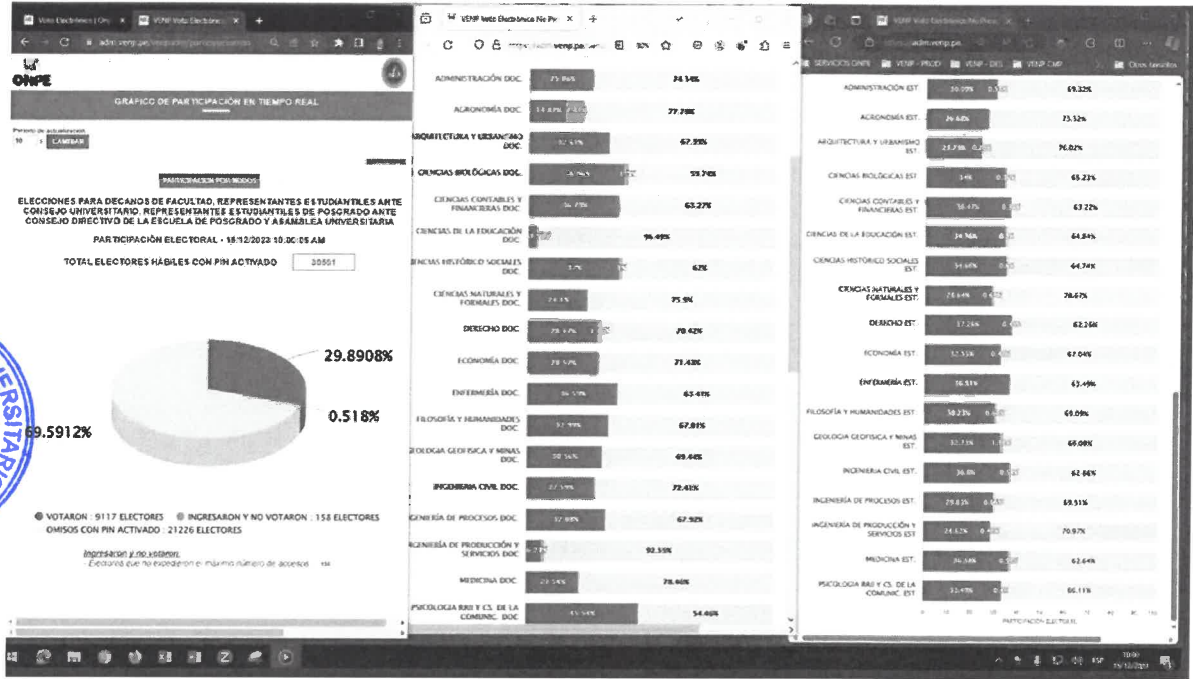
Voto Electrónico | Onp × VENP Voto Electrónico × +

ONPE

GRÁFICO DE PARTICIPACIÓN EN TIEMPO REAL

Periodo de actualización
10 CAMBIAR

PARTICIPACIÓN POR MODOS

ELECCIONES PARA DECANOS DE FACULTAD, REPRESENTANTES ESTUDIANTILES ANTE CONSEJO UNIVERSITARIO, REPRESENTANTES ESTUDIANTILES DE POSGRADO ANTE CONSEJO DIRECTIVO DE LA ESCUELA DE POSGRADO Y ASAMBLEA UNIVERSITARIA

PARTICIPACIÓN ELECTORAL - 15/12/2023 10:00:05 AM

TOTAL ELECTORES HÁBILES CON PIN ACTIVADO 30501

29.8908%

0.518%

69.5912%

VOTARON : 9117 ELECTORES INGRESARON Y NO VOTARON : 158 ELECTORES
OMISOS CON PIN ACTIVADO : 21226 ELECTORES

Ingresaron y no votaron:
Electores que no excedieron el máximo número de accesos 158

VENP Voto Electrónico No Pr ×

| | | |
|---|---|---|
| ADMINISTRACIÓN DOC. | 25.86% | 74.14% |
| AGRONOMÍA DOC. | 14.81% | 77.78% |
| ARQUITECTURA Y URBANISMO DOC. | 32.61% | 67.39% |
| CIENCIAS BIOLÓGICAS DOC. | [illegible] | 59.74% |
| CIENCIAS CONTABLES Y FINANCIERAS DOC. | 36.73% | 63.27% |
| CIENCIAS DE LA EDUCACIÓN DOC. | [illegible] | 96.49% |
| CIENCIAS HISTÓRICO SOCIALES DOC. | 37% | 62% |
| CIENCIAS NATURALES Y FORMALES DOC. | 24.1% | 75.9% |
| DERECHO DOC. | 28.57% | 70.42% |
| ECONOMÍA DOC. | 28.57% | 71.43% |
| ENFERMERÍA DOC. | 36.59% | 63.41% |
| FILOSOFÍA Y HUMANIDADES DOC. | 32.19% | 67.81% |
| GEOLOGÍA GEOFÍSICA Y MINAS DOC. | 30.56% | 69.44% |
| INGENIERÍA CIVIL DOC. | 27.59% | 72.41% |
| INGENIERÍA DE PROCESOS DOC. | 32.08% | 67.92% |
| INGENIERÍA DE PRODUCCIÓN Y SERVICIOS DOC. | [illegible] | 92.35% |
| MEDICINA DOC. | 21.54% | 78.46% |
| PSICOLOGÍA RRII Y CS. DE LA COMUNIC. DOC. | 45.54% | 54.46% |

VENP Voto Electrónico No Pr ×
admi.venp.pe

| | | |
|---|---|---|
| ADMINISTRACIÓN EST. | 30.09% | 69.32% |
| AGRONOMÍA EST. | 26.48% | 73.52% |
| ARQUITECTURA Y URBANISMO EST. | 23.7% | 76.02% |
| CIENCIAS BIOLÓGICAS EST. | 34% | 65.23% |
| CIENCIAS CONTABLES Y FINANCIERAS EST. | 36.47% | 63.22% |
| CIENCIAS DE LA EDUCACIÓN EST. | 34.76% | 64.84% |
| CIENCIAS HISTÓRICO SOCIALES EST. | 34.69% | 64.74% |
| CIENCIAS NATURALES Y FORMALES EST. | 28.64% | 70.67% |
| DERECHO EST. | 37.26% | 62.26% |
| ECONOMÍA EST. | 32.55% | 67.04% |
| ENFERMERÍA EST. | 36.51% | 63.49% |
| FILOSOFÍA Y HUMANIDADES EST. | 30.23% | 69.09% |
| GEOLOGÍA GEOFÍSICA Y MINAS EST. | 32.73% | 66.08% |
| INGENIERÍA CIVIL EST. | 36.8% | 62.86% |
| INGENIERÍA DE PROCESOS EST. | 29.83% | 69.51% |
| INGENIERÍA DE PRODUCCIÓN Y SERVICIOS EST. | 28.62% | 70.97% |
| MEDICINA EST. | 36.58% | 62.64% |
| PSICOLOGÍA RRII Y CS. DE LA COMUNIC. EST. | 33.49% | 66.11% |

PARTICIPACIÓN ELECTORAL

10:00
15/12/2023